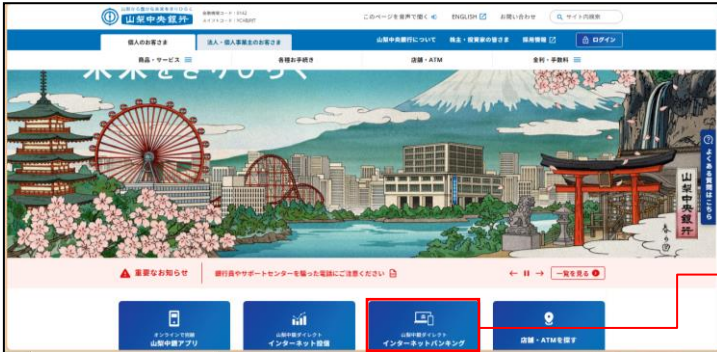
山梨中央銀行

金融機関コード：0142
スイフトコード：YCHBJPJT

このページを音声で聞く　ENGLISH　お問い合わせ　サイト内検索

個人のお客さま　法人・個人事業主のお客さま　山梨中央銀行について　株主・投資家の皆さま　採用情報　ログイン

商品・サービス　各種お手続き　店舗・ATM　金利・手数料

未来をきりひらく

山梨中央銀行

よくある質問はこちら

重要なお知らせ　銀行員やサポートセンターを騙った電話にご注意ください

一覧を見る

オンラインで簡単
山梨中銀アプリ

山梨中銀ダイレクト
インターネット投信

山梨中銀ダイレクト
インターネットバンキング

店舗・ATMを探す